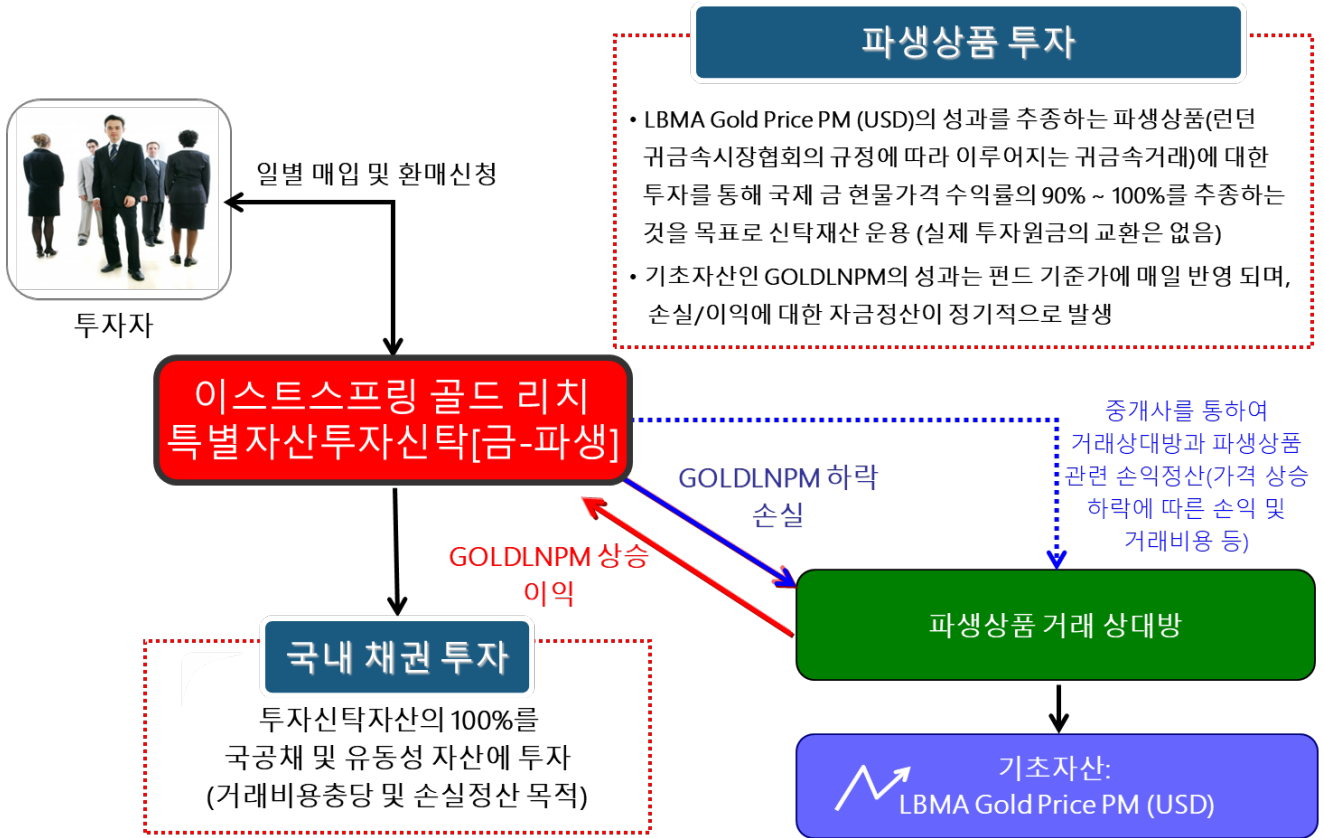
파생상품 투자

• LBMA Gold Price PM (USD)의 성과를 추종하는 파생상품(런던 귀금속시장협회의 규정에 따라 이루어지는 귀금속거래)에 대한 투자를 통해 국제 금 현물가격 수익률의 90% ~ 100%를 추종하는 것을 목표로 신탁재산 운용 (실제 투자원금의 교환은 없음)

• 기초자산인 GOLDLNPM의 성과는 펀드 기준가에 매일 반영 되며, 손실/이익에 대한 자금정산이 정기적으로 발생

일별 매입 및 환매신청

투자자

이스트스프링 골드 리치 특별자산투자신탁[금-파생]

중개사를 통하여 거래상대방과 파생상품 관련 손익정산(가격 상승 하락에 따른 손익 및 거래비용 등)

GOLDLNPM 하락 손실

GOLDLNPM 상승 이익

파생상품 거래 상대방

국내 채권 투자

투자신탁자산의 100%를 국공채 및 유동성 자산에 투자 (거래비용충당 및 손실정산 목적)

기초자산: LBMA Gold Price PM (USD)